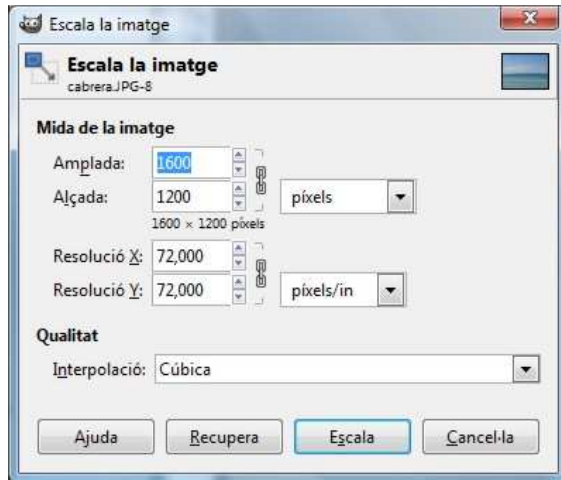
Escala la imatge

Escala la imatge
cabrera.JPG-8

Mida de la imatge

Amplada: 1600

Alçada: 1200 píxels

1600 × 1200 píxels

Resolució X: 72,000

Resolució Y: 72,000 píxels/in

Qualitat

Interpolació: Cúbica

Ajuda Recupera Escala Cancel·la